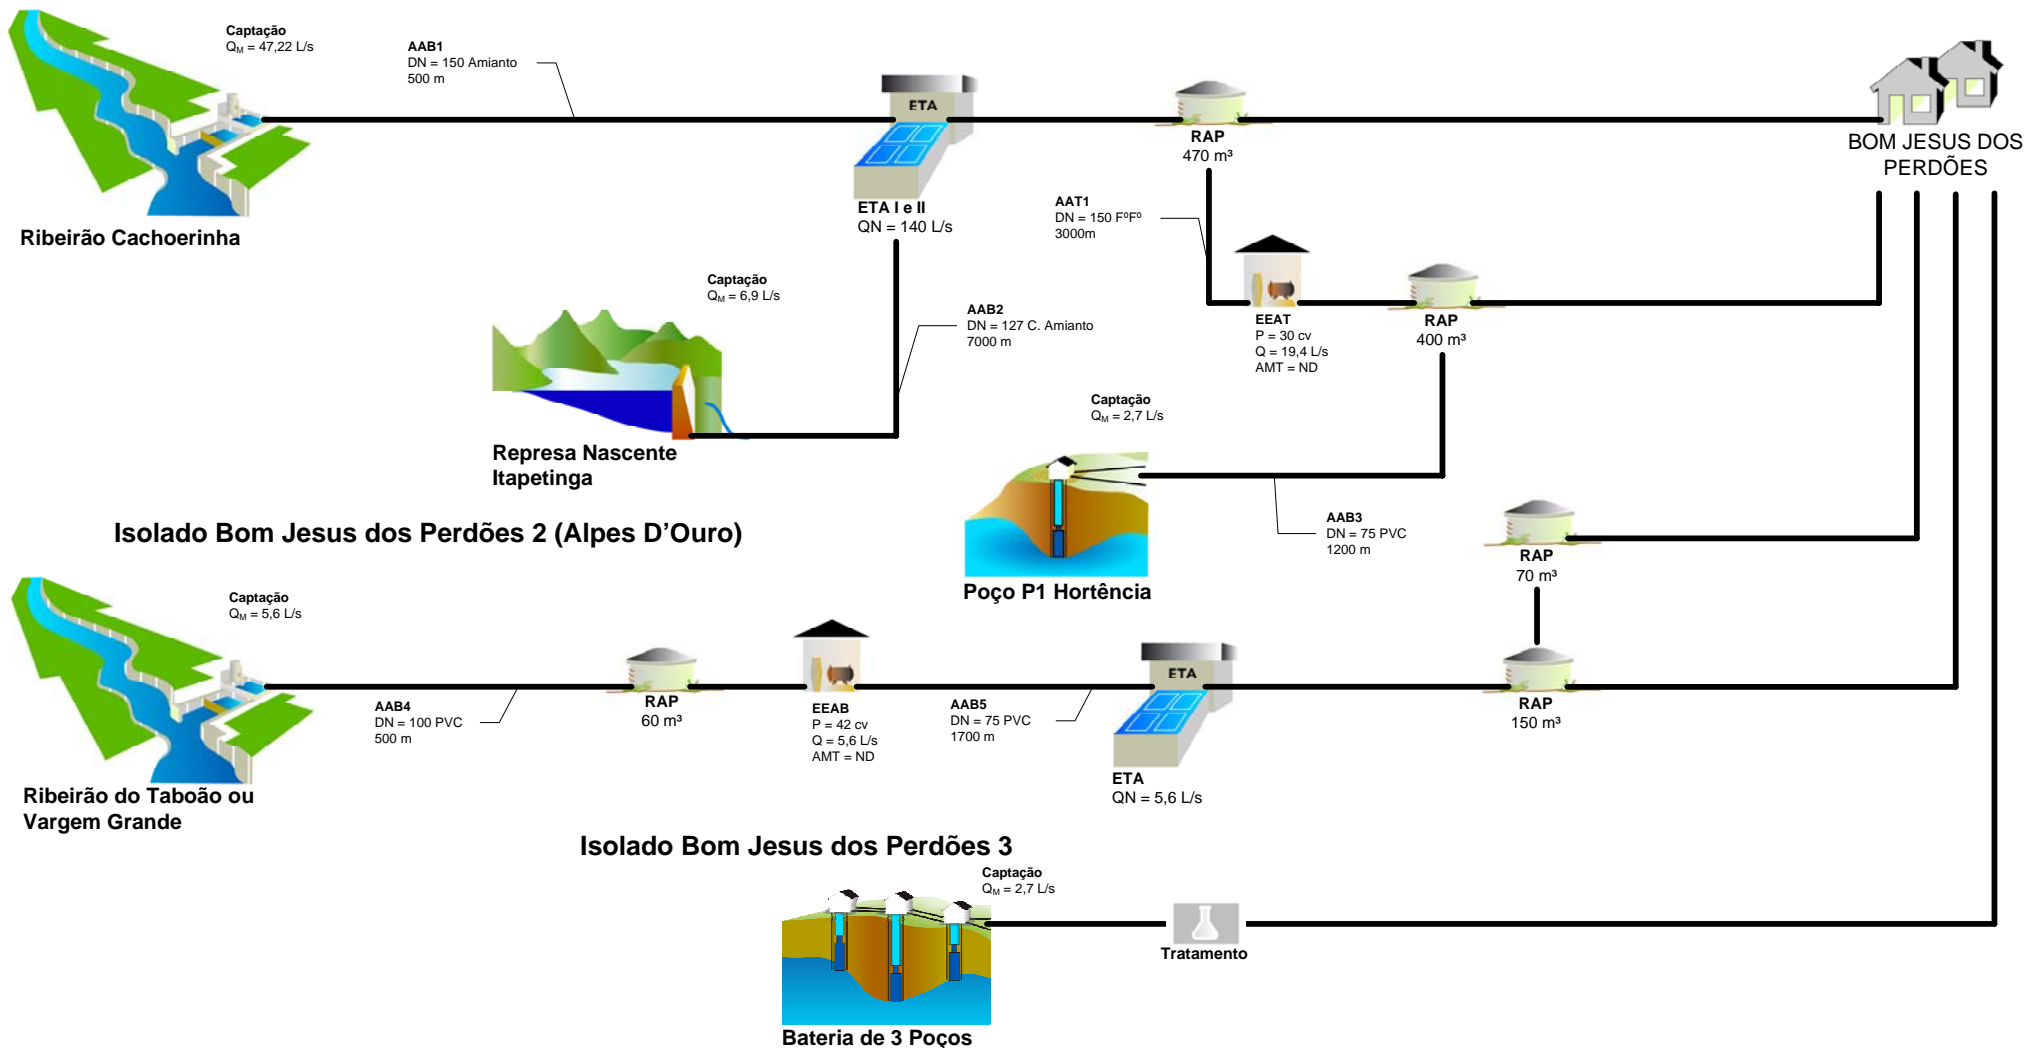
Captação
$Q_M$ = 47,22 L/s

AAB1
DN = 150 Amianto
500 m

ETA

RAP
470 m³

BOM JESUS DOS PERDÕES

Ribeirão Cachoerinha

ETA I e II
QN = 140 L/s

AAT1
DN = 150 FºFº
3000m

Captação
$Q_M$ = 6,9 L/s

AAB2
DN = 127 C. Amianto
7000 m

EEAT
P = 30 cv
Q = 19,4 L/s
AMT = ND

RAP
400 m³

Represa Nascente Itapetinga

Captação
$Q_M$ = 2,7 L/s

Isolado Bom Jesus dos Perdões 2 (Alpes D'Ouro)

AAB3
DN = 75 PVC
1200 m

RAP
70 m³

Poço P1 Hortência

Captação
$Q_M$ = 5,6 L/s

RAP
60 m³

ETA

AAB4
DN = 100 PVC
500 m

EEAB
P = 42 cv
Q = 5,6 L/s
AMT = ND

AAB5
DN = 75 PVC
1700 m

RAP
150 m³

ETA
QN = 5,6 L/s

Ribeirão do Taboão ou Vargem Grande

Isolado Bom Jesus dos Perdões 3

Captação
$Q_M$ = 2,7 L/s

Tratamento

Bateria de 3 Poços